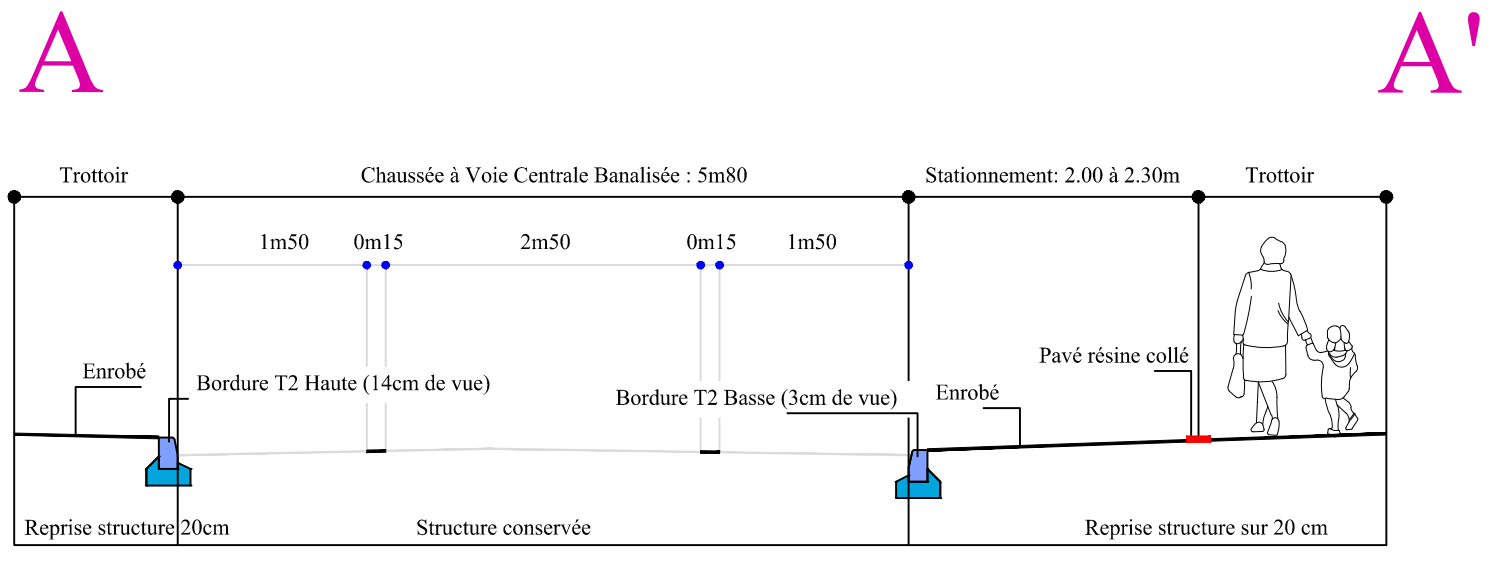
A

A'

Trottoir

Chaussée à Voie Centrale Banalisée : 5m80

Stationnement: 2.00 à 2.30m

Trottoir

1m50

0m15

2m50

0m15

1m50

Enrobé

Bordure T2 Haute (14cm de vue)

Bordure T2 Basse (3cm de vue)

Enrobé

Pavé résine collé

Reprise structure 20cm

Structure conservée

Reprise structure sur 20 cm